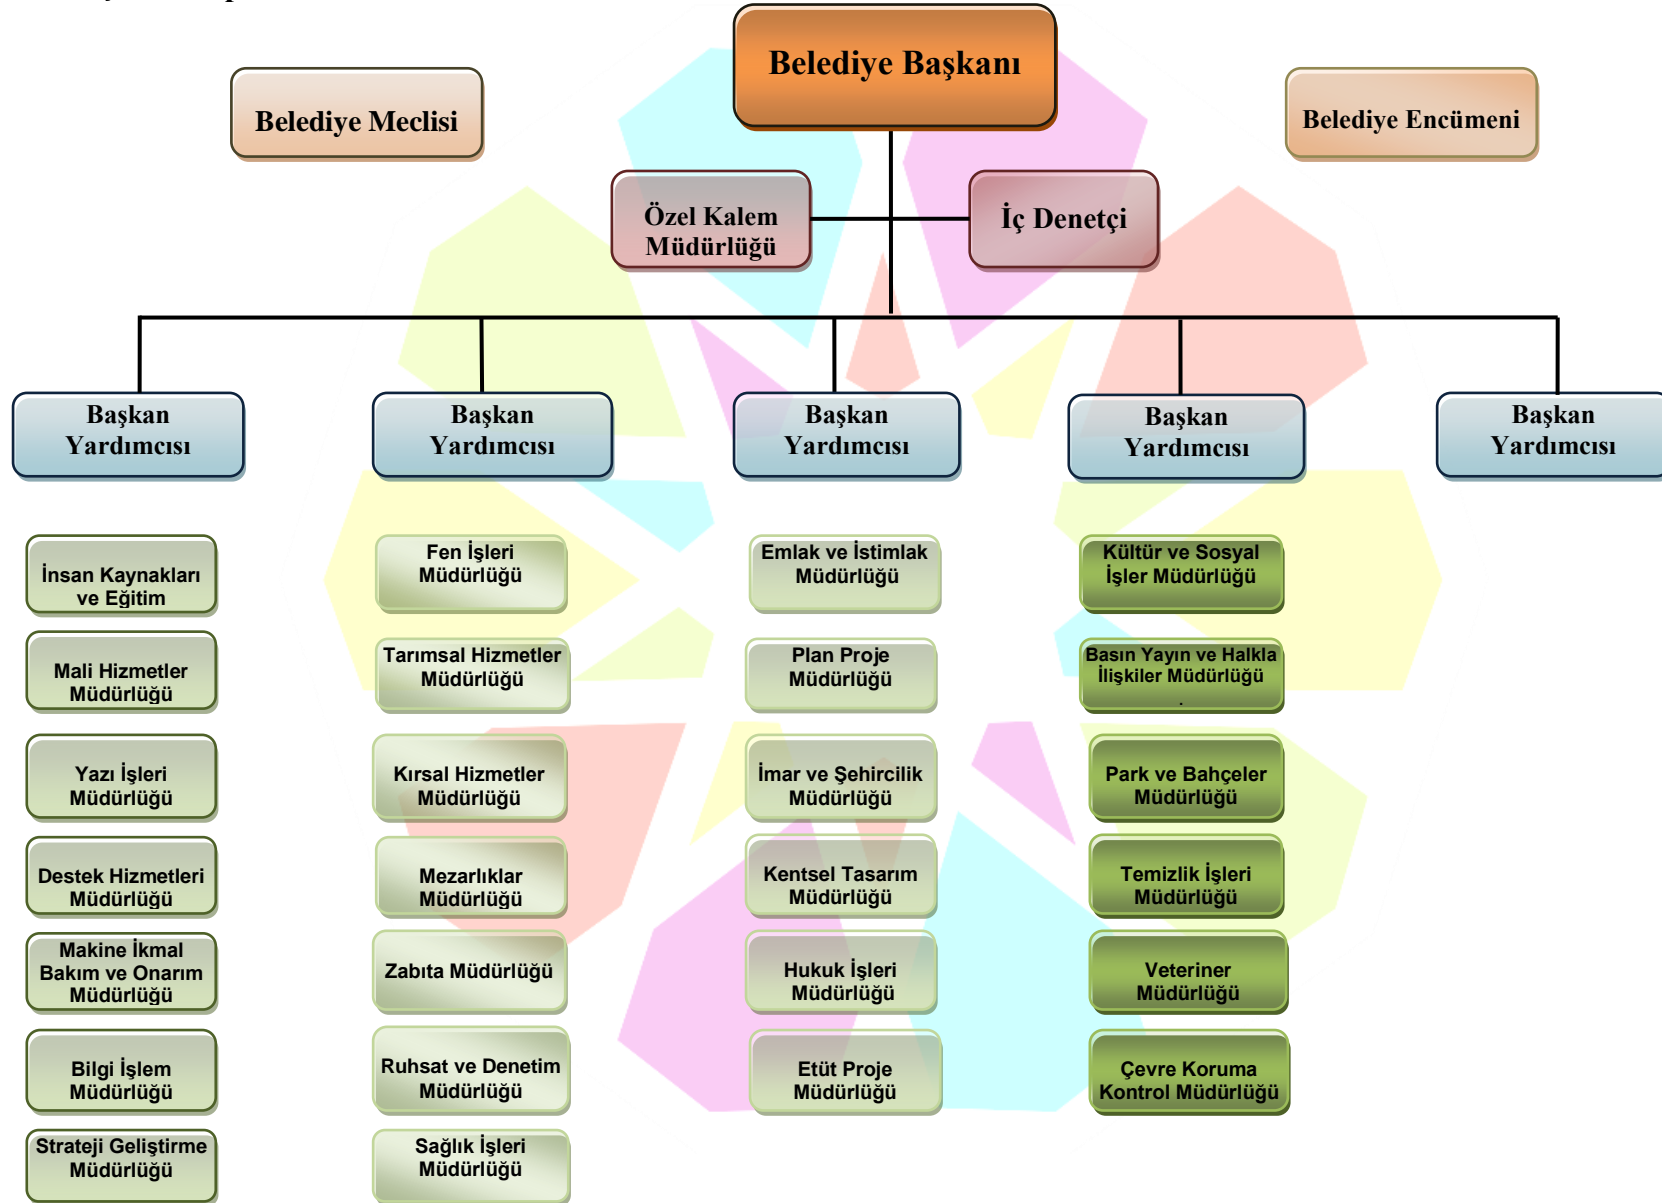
Belediye Başkanı

Belediye Meclisi

Belediye Encümeni

Özel Kalem Müdürlüğü

İç Denetçi

Başkan Yardımcısı

Başkan Yardımcısı

Başkan Yardımcısı

Başkan Yardımcısı

Başkan Yardımcısı

İnsan Kaynakları ve Eğitim

Mali Hizmetler Müdürlüğü

Yazı İşleri Müdürlüğü

Destek Hizmetleri Müdürlüğü

Makine İkmal Bakım ve Onarım Müdürlüğü

Bilgi İşlem Müdürlüğü

Strateji Geliştirme Müdürlüğü

Fen İşleri Müdürlüğü

Tarımsal Hizmetler Müdürlüğü

Kırsal Hizmetler Müdürlüğü

Mezarlıklar Müdürlüğü

Zabıta Müdürlüğü

Ruhsat ve Denetim Müdürlüğü

Sağlık İşleri Müdürlüğü

Emlak ve İstimlak Müdürlüğü

Plan Proje Müdürlüğü

İmar ve Şehircilik Müdürlüğü

Kentsel Tasarım Müdürlüğü

Hukuk İşleri Müdürlüğü

Etüt Proje Müdürlüğü

Kültür ve Sosyal İşler Müdürlüğü

Basın Yayın ve Halkla İlişkiler Müdürlüğü

Park ve Bahçeler Müdürlüğü

Temizlik İşleri Müdürlüğü

Veteriner Müdürlüğü

Çevre Koruma Kontrol Müdürlüğü